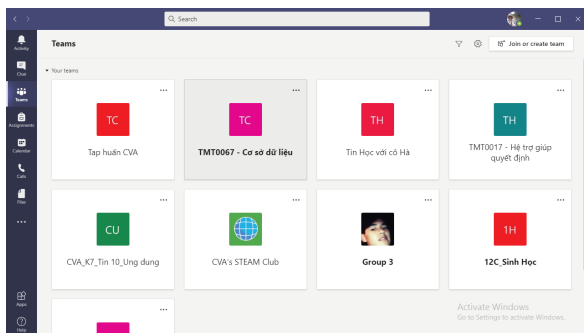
Search

Activity
Chat
Teams
Assignments
Calendar
Calls
Files
...
Apps
Help

Teams

Join or create team

Your teams

TC
Tap huấn CVA

TC
TMT0067 - Cơ sở dữ liệu

TH
Tin Học với cô Hà

TH
TMT0017 - Hệ trợ giúp quyết định

CU
CVA_K7_Tin 10_Ung dung

CVA's STEAM Club

Group 3

1H
12C_Sinh Học

Activate Windows
Go to Settings to activate Windows.